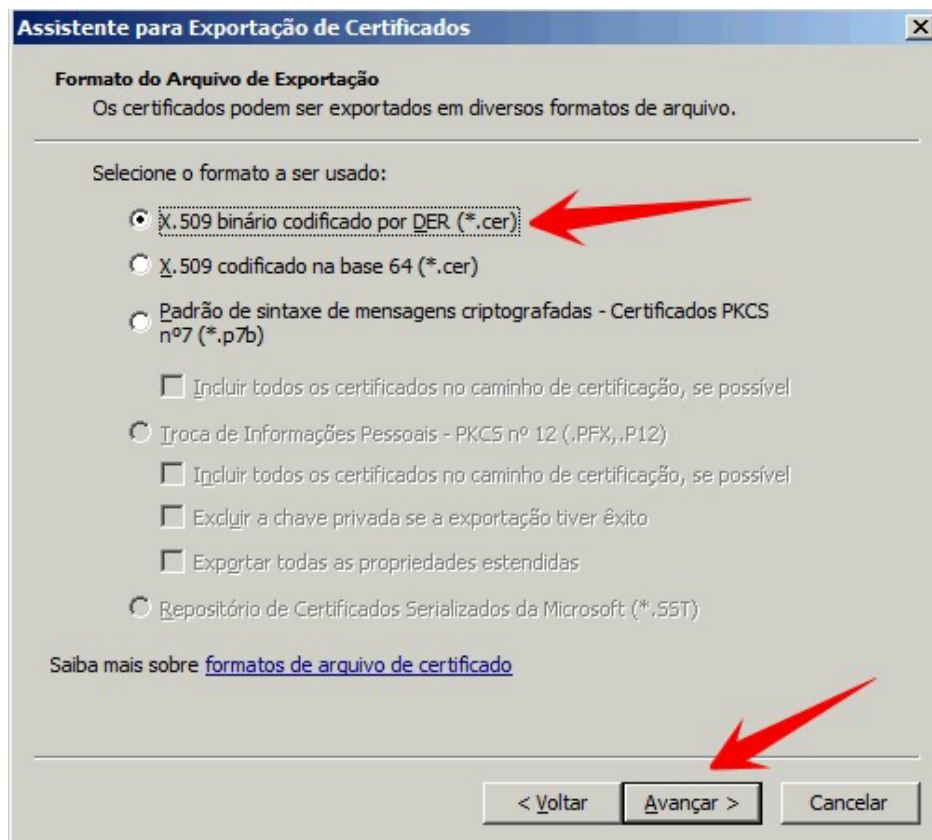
Assistente para Exportação de Certificados

X

Formato do Arquivo de Exportação

Os certificados podem ser exportados em diversos formatos de arquivo.

Selecione o formato a ser usado:

X.509 binário codificado por DER (*.cer)

X.509 codificado na base 64 (*.cer)

Padrão de sintaxe de mensagens criptografadas - Certificados PKCS nº7 (*.p7b)

Incluir todos os certificados no caminho de certificação, se possível

Troca de Informações Pessoais - PKCS nº 12 (.PFX,.P12)

Incluir todos os certificados no caminho de certificação, se possível

Excluir a chave privada se a exportação tiver êxito

Exportar todas as propriedades estendidas

Repositório de Certificados Serializados da Microsoft (*.SST)

Saiba mais sobre formatos de arquivo de certificado

< Voltar

Avançar >

Cancelar